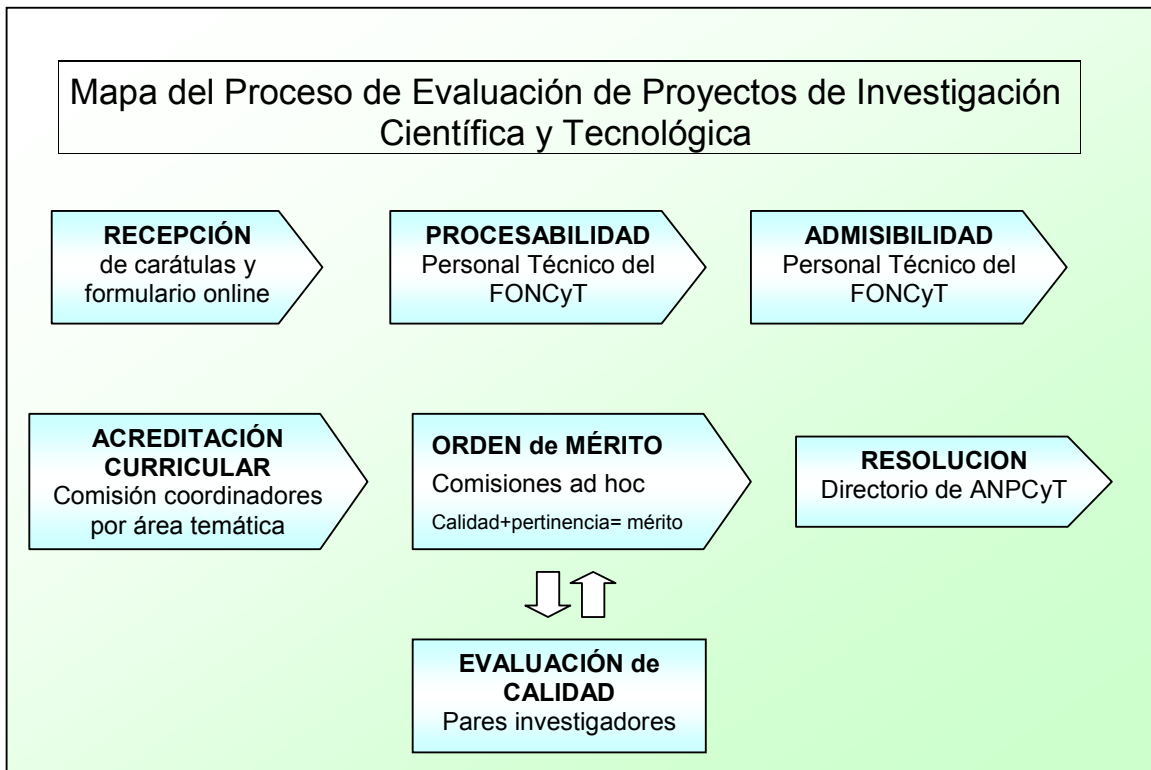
Mapa del Proceso de Evaluación de Proyectos de Investigación Científica y Tecnológica

RECEPCIÓN
de carátulas y formulario online

PROCESABILIDAD
Personal Técnico del FONCyT

ADMISIBILIDAD
Personal Técnico del FONCyT

ACREDITACIÓN CURRICULAR
Comisión coordinadores por área temática

ORDEN de MÉRITO
Comisiones ad hoc
Calidad+pertinencia= mérito

RESOLUCION
Directorio de ANPCyT

EVALUACIÓN de CALIDAD
Pares investigadores